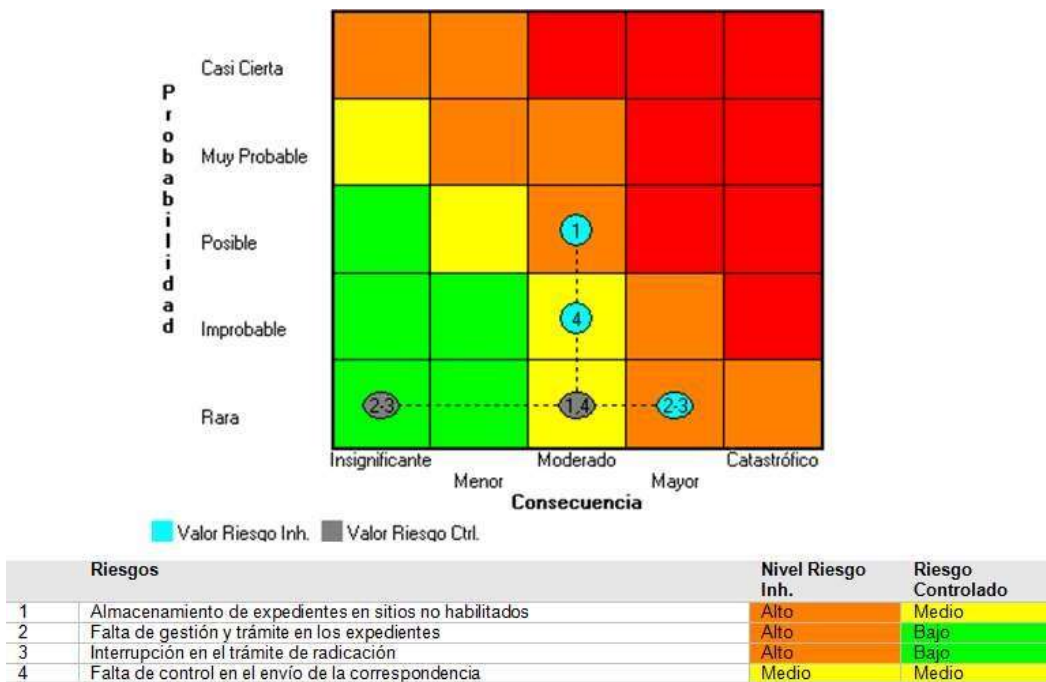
Probabilidad

Casi Cierta

Muy Probable

Posible

Improbable

Rara

1

4

2-3

1,4

2-3

Insignificante

Menor

Moderado

Mayor

Catastrófico

Consecuencia

Valor Riesgo Inh. Valor Riesgo Ctrl.

| | Riesgos | Nivel Riesgo Inh. | Riesgo Controlado |
|---|---|---|---|
| 1 | Almacenamiento de expedientes en sitios no habilitados | Alto | Medio |
| 2 | Falta de gestión y trámite en los expedientes | Alto | Bajo |
| 3 | Interrupción en el trámite de radicación | Alto | Bajo |
| 4 | Falta de control en el envío de la correspondencia | Medio | Medio |